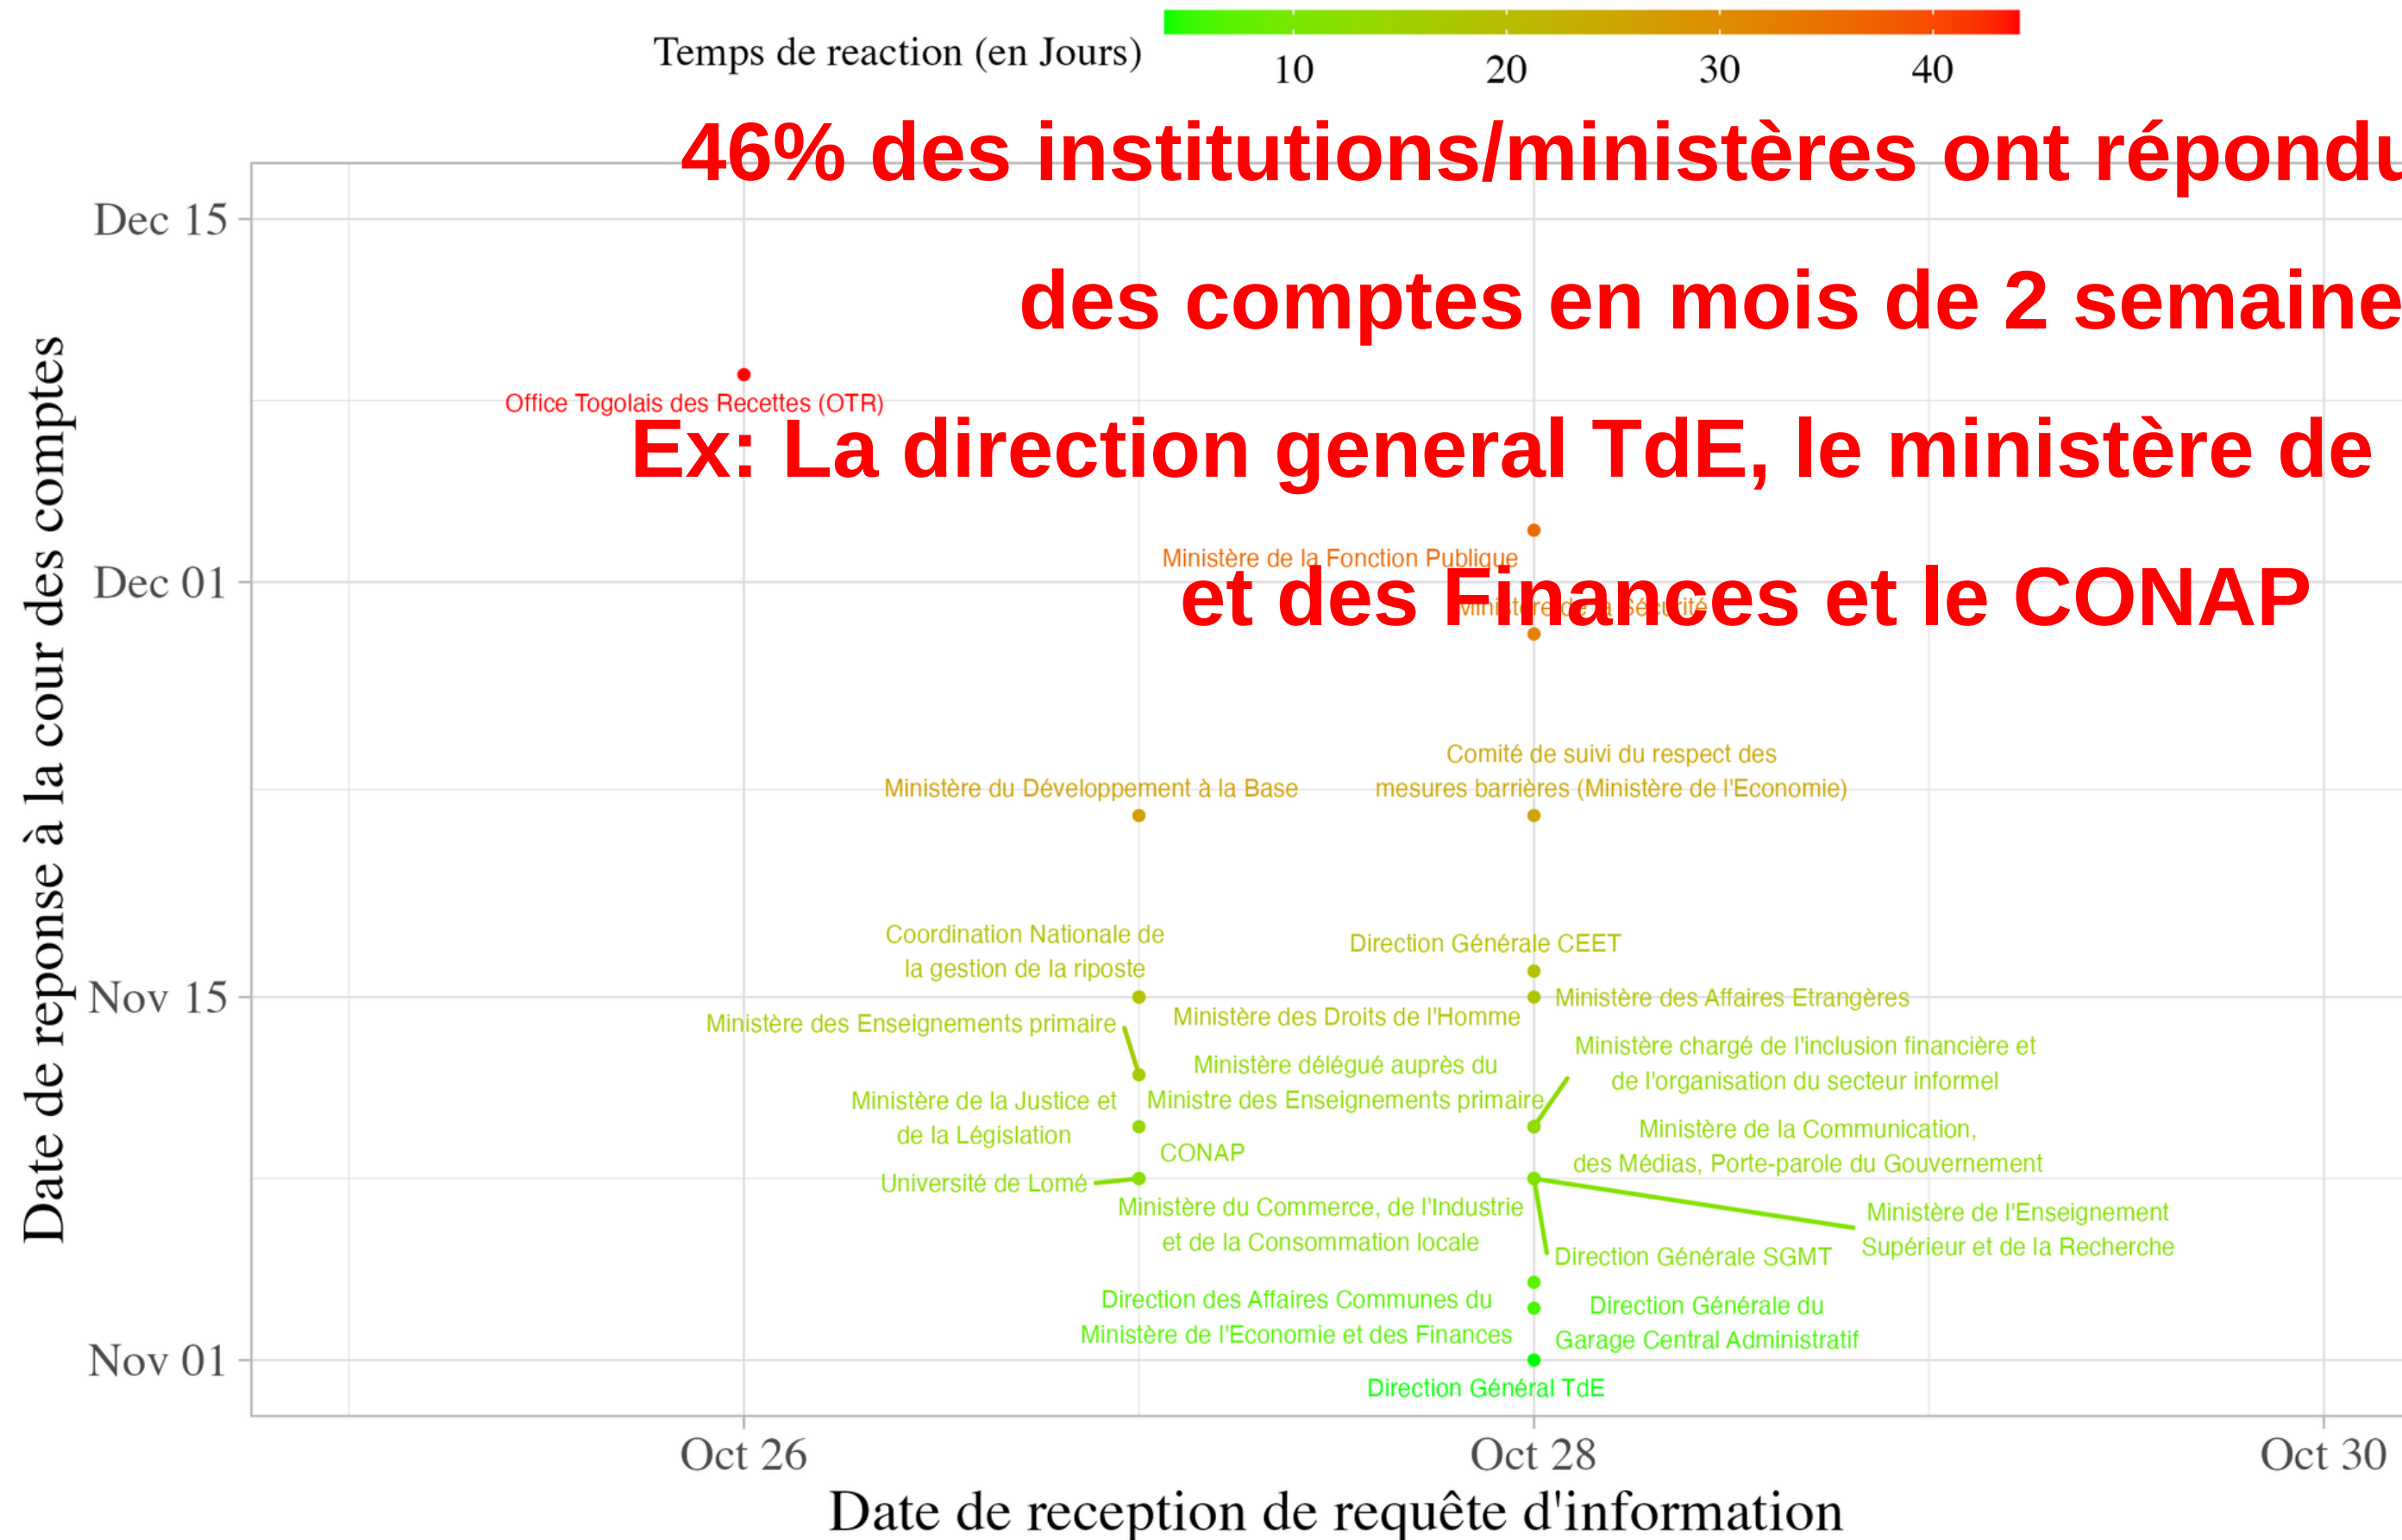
Temps de reaction (en Jours)
10 20 30 40

46% des institutions/ministères ont répondu
des comptes en mois de 2 semaine
Ex: La direction general TdE, le ministère de
et des Finances et le CONAP

Date de reponse à la cour des comptes

Dec 15
Dec 01
Nov 15
Nov 01

Office Togolais des Recettes (OTR)
Ministère de la Fonction Publique
Ministère de la Sécurité
Comité de suivi du respect des mesures barrières (Ministère de l'Economie)
Ministère du Développement à la Base
Coordination Nationale de la gestion de la riposte
Direction Générale CEET
Ministère des Affaires Etrangères
Ministère des Enseignements primaire
Ministère des Droits de l'Homme
Ministère chargé de l'inclusion financière et de l'organisation du secteur informel
Ministère délégué auprès du Ministre des Enseignements primaire
Ministère de la Justice et de la Législation
CONAP
Ministère de la Communication, des Médias, Porte-parole du Gouvernement
Université de Lomé
Ministère du Commerce, de l'Industrie et de la Consommation locale
Ministère de l'Enseignement Supérieur et de la Recherche
Direction Générale SGMT
Direction des Affaires Communes du Ministère de l'Economie et des Finances
Direction Générale du Garage Central Administratif
Direction Général TdE

Oct 26
Oct 28
Oct 30
Date de reception de requête d'information